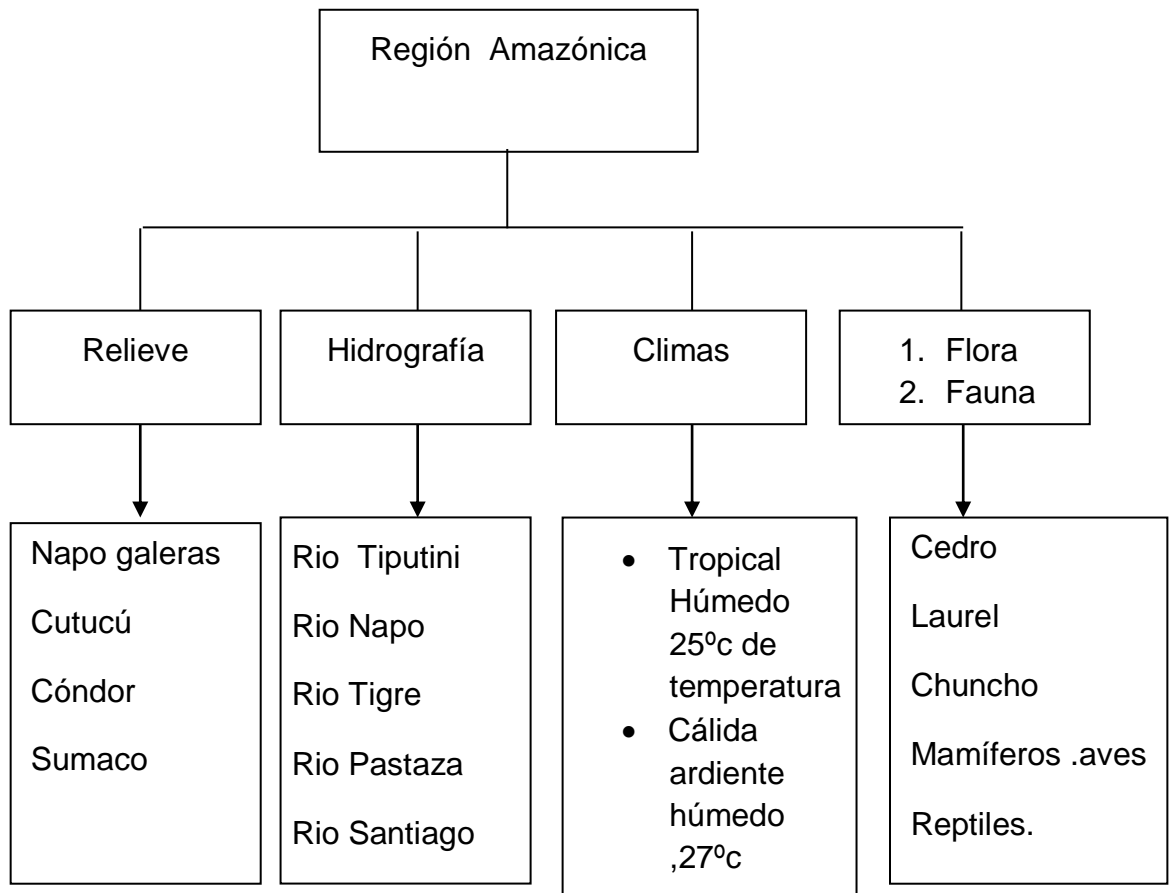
Región Amazónica

Relieve

Napo galeras

Cutucú

Cóndor

Sumaco

Hidrografía

Rio Tiputini

Rio Napo

Rio Tigre

Rio Pastaza

Rio Santiago

Climas

- Tropical Húmedo 25ºc de temperatura
- Cálida ardiente húmedo ,27ºc

1. Flora
2. Fauna

Cedro

Laurel

Chuncho

Mamíferos .aves

Reptiles.